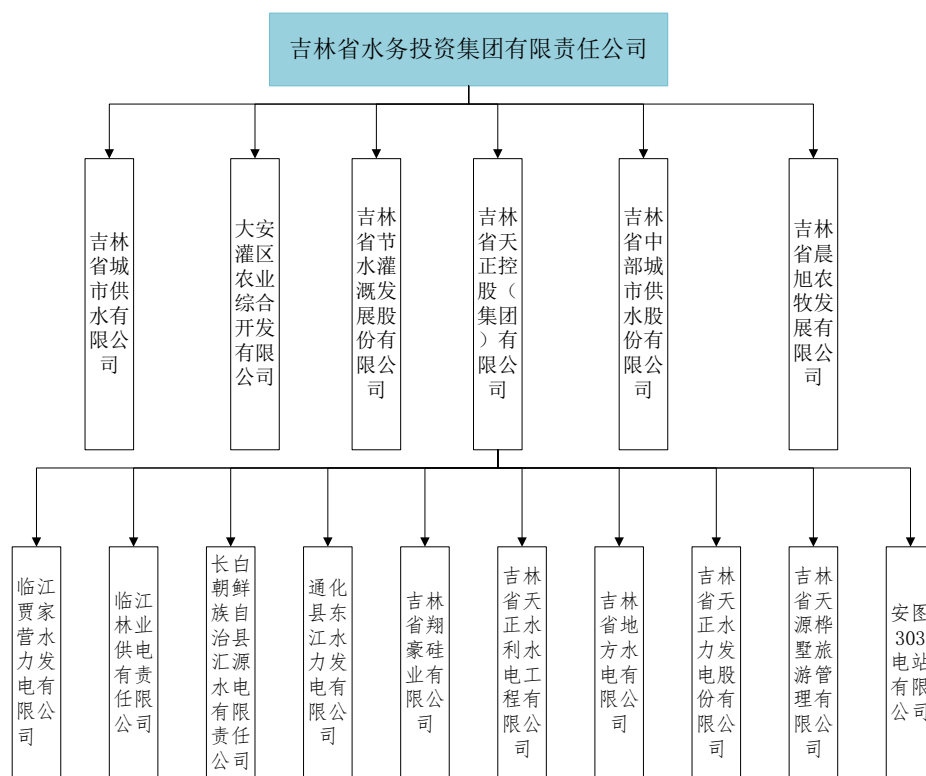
吉林省水务投资集团有限责任公司

吉林省城市供水有限公司

大安灌区农业综合开发有限公司

吉林省节水灌溉发展股份有限公司

吉林省天正控股（集团）有限公司

吉林省中部城市供水股份有限公司

吉林省晨旭农牧发展有限公司

临江贾家营水力发电有限公司

临江林业供电有限责任公司

长白朝鲜族自治县源汇水电有限责任公司

通化县东江水力发电有限公司

吉林省翔豪硅业有限公司

吉林省天正水利水电工程有限公司

吉林省地方水电有限公司

吉林省天正水力发电股份有限公司

吉林省天源桦墅旅游管理有限公司

安图303电站有限公司